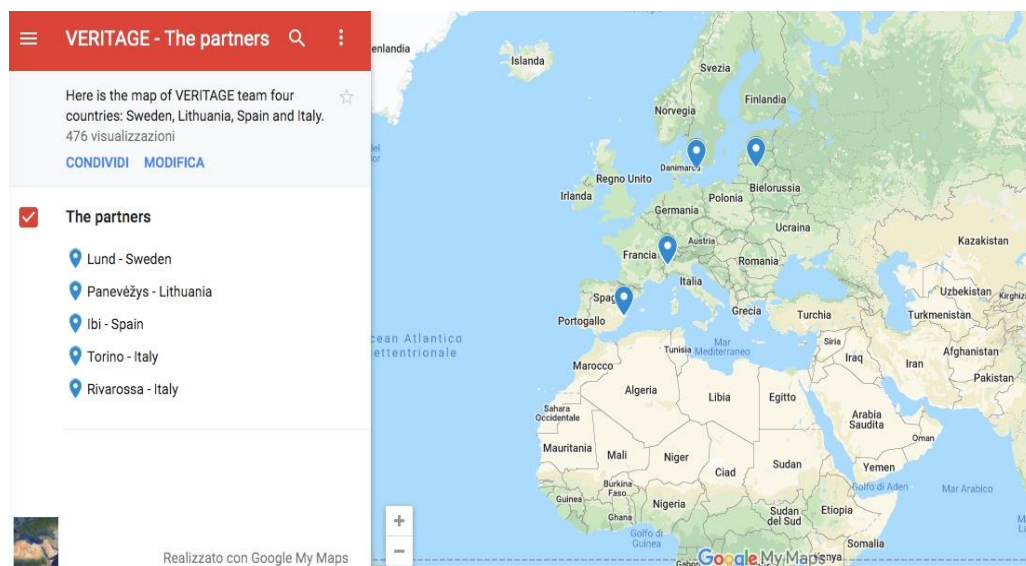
VERITAGE - The partners

Here is the map of VERITAGE team four countries: Sweden, Lithuania, Spain and Italy.
476 visualizzazioni

CONDIVIDI MODIFICA

The partners

Lund - Sweden
Panevėžys - Lithuania
Ibi - Spain
Torino - Italy
Rivarossa - Italy

Realizzato con Google My Maps

nlandia
Islanda
Svezia
Finlandia
Norvegia
Danimarca
Regno Unito
Irlanda
Bielorussia
Polonia
Germania
Ucraina
Kazakistan
Austria
Francia
Romania
Italia
Uzbekistan
Kirghiz
Spagna
Portogallo
Grecia
Turchia
Turkmenistan
cean Atlantico
ettentrionale
Tunisia
Mar Mediterraneo
Siria
Iraq
Iran
Afghanistan
Marocco
Pakistan
Algeria
Libia
Egitto
Sahara Occidentale
Arabia Saudita
Oman
Mauritania
Mali
Niger
Ciad
Sudan
Yemen
Golfo di Aden
Mar Arabico
Burkina Faso
Guinea
Nigeria
Etiopia
Ghana
Sudan del Sud
Golfo di Guinea
Somalia
Kenya
Google My Maps
+
−